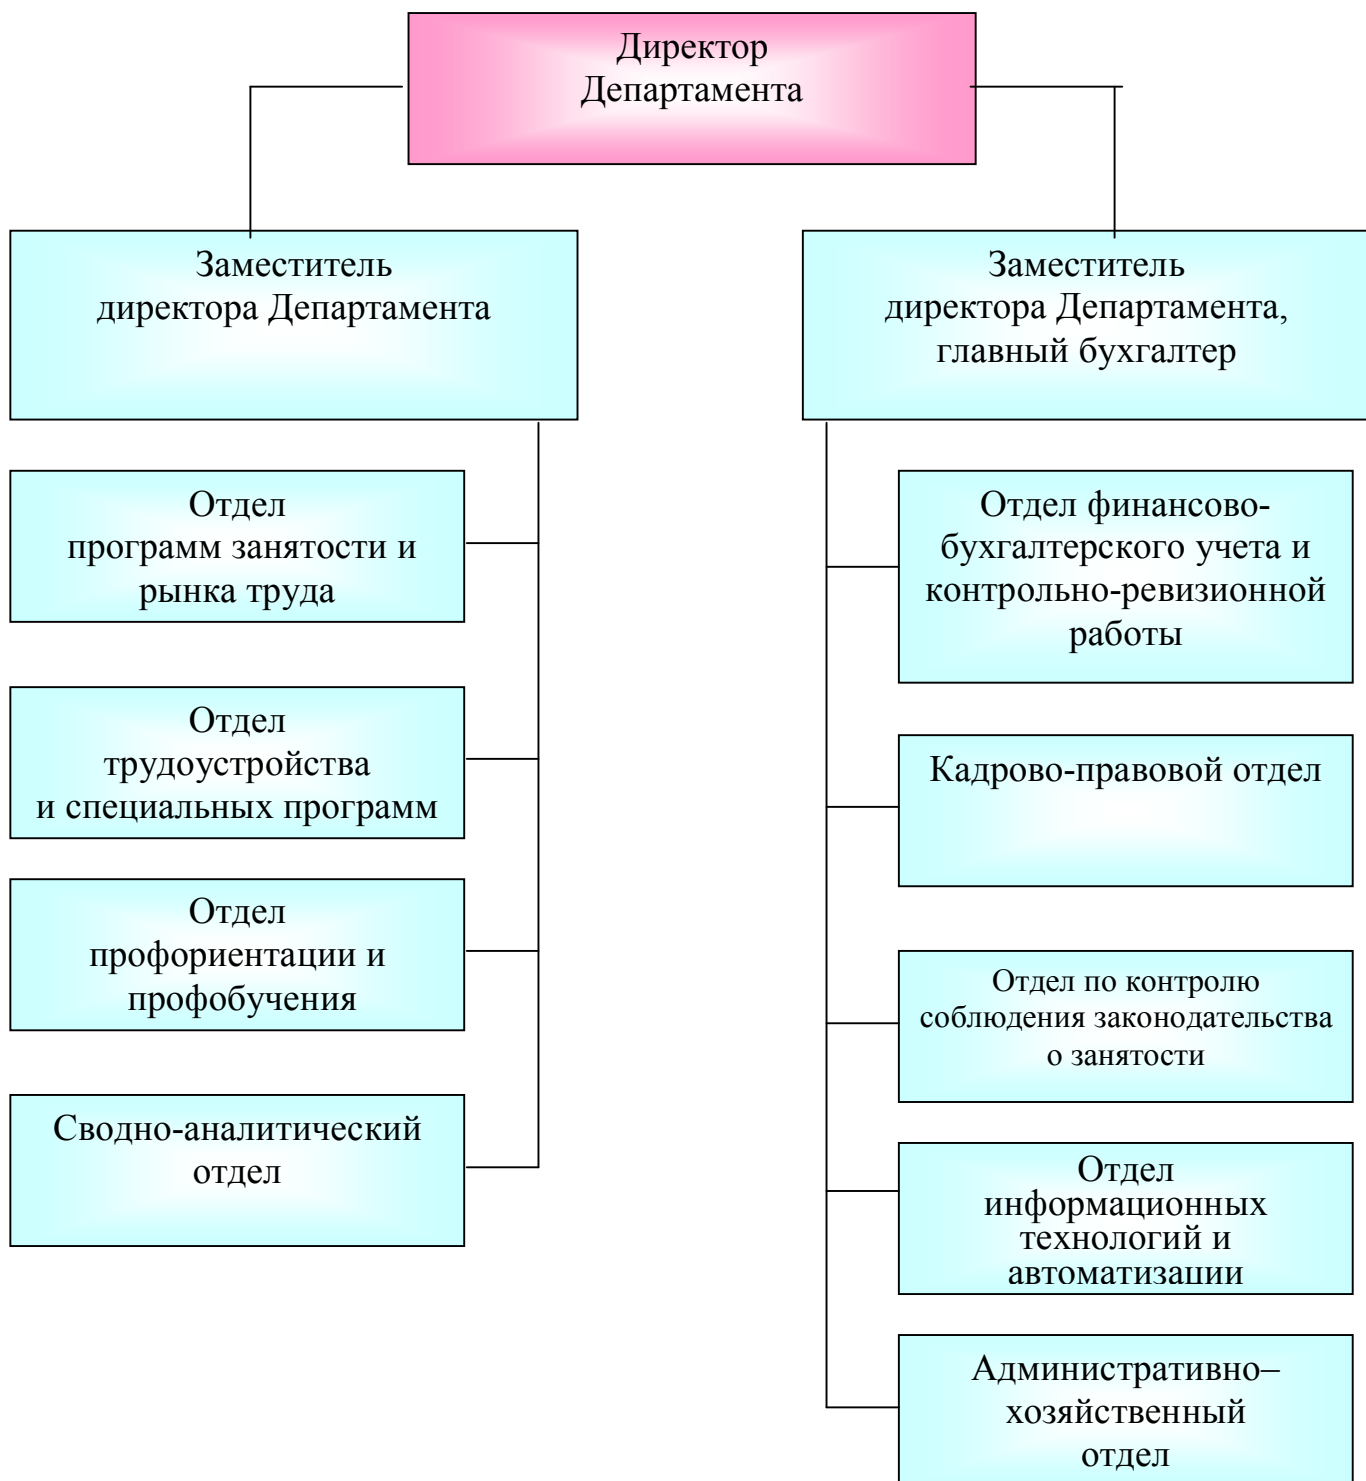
Директор Департамента

Заместитель директора Департамента

Заместитель директора Департамента, главный бухгалтер

Отдел программ занятости и рынка труда

Отдел трудоустройства и специальных программ

Отдел профориентации и профобучения

Сводно-аналитический отдел

Отдел финансово-бухгалтерского учета и контрольно-ревизионной работы

Кадрово-правовой отдел

Отдел по контролю соблюдения законодательства о занятости

Отдел информационных технологий и автоматизации

Административно–хозяйственный отдел